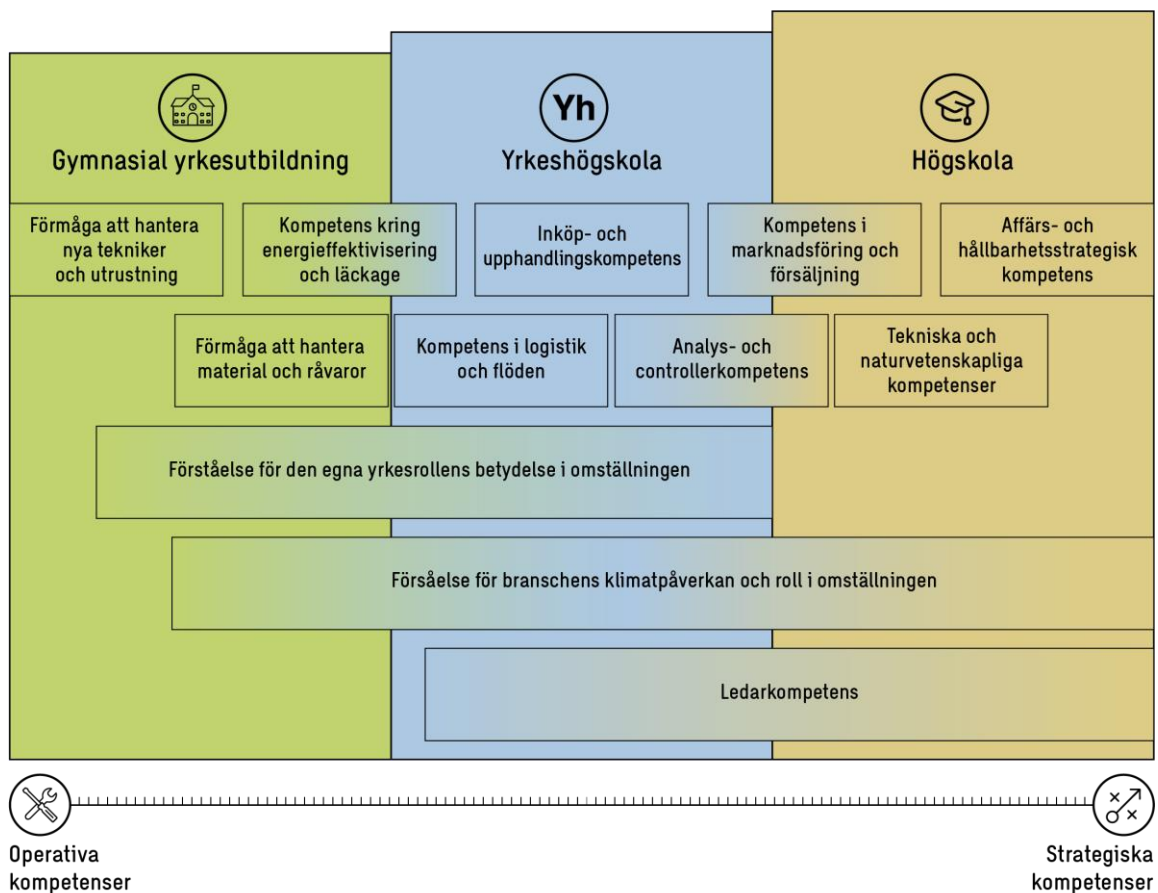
Gymnasial yrkesutbildning

Yh

Yrkeshögskola

Högskola

Förmåga att hantera nya tekniker och utrustning

Kompetens kring energieffektivisering och läckage

Inköp- och upphandlingskompetens

Kompetens i marknadsföring och försäljning

Affärs- och hållbarhetsstrategisk kompetens

Förmåga att hantera material och råvaror

Kompetens i logistik och flöden

Analys- och controllerkompetens

Tekniska och naturvetenskapliga kompetenser

Förståelse för den egna yrkesrollens betydelse i omställningen

Förståelse för branschens klimatpåverkan och roll i omställningen

Ledarkompetens

Operativa kompetenser

Strategiska kompetenser